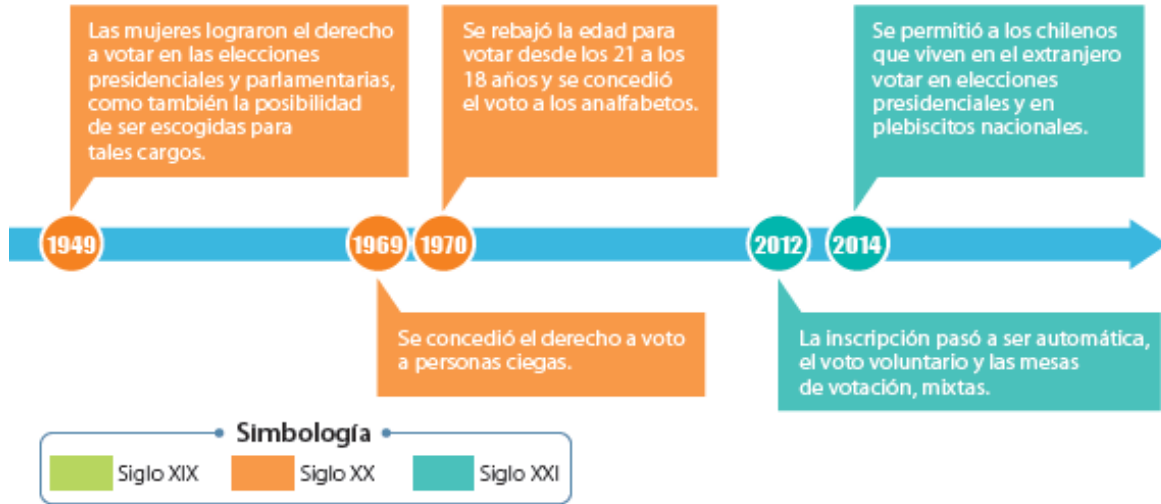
Las mujeres lograron el derecho a votar en las elecciones presidenciales y parlamentarias, como también la posibilidad de ser escogidas para tales cargos.

Se rebajó la edad para votar desde los 21 a los 18 años y se concedió el voto a los analfabetos.

Se permitió a los chilenos que viven en el extranjero votar en elecciones presidenciales y en plebiscitos nacionales.

1949

1969

1970

2012

2014

Se concedió el derecho a voto a personas ciegas.

La inscripción pasó a ser automática, el voto voluntario y las mesas de votación, mixtas.

Simbología

Siglo XIX

Siglo XX

Siglo XXI